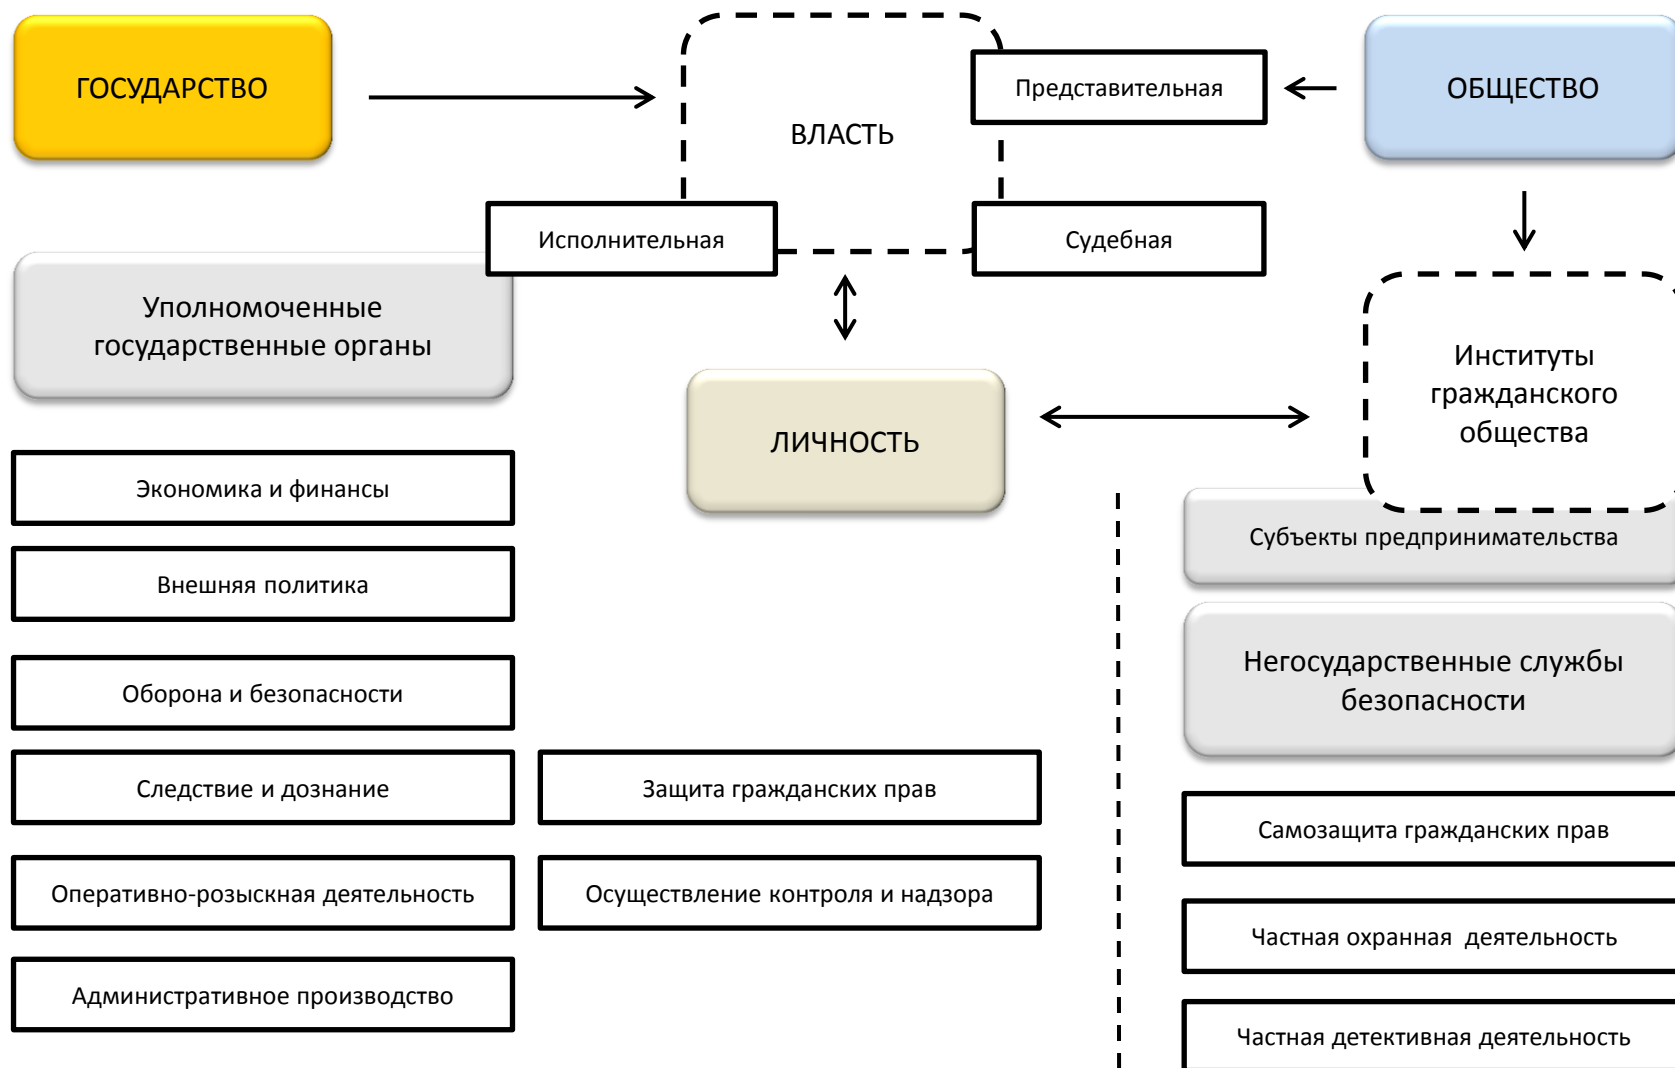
ГОСУДАРСТВО

ВЛАСТЬ

Представительная

ОБЩЕСТВО

Исполнительная

Судебная

Уполномоченные государственные органы

ЛИЧНОСТЬ

Институты гражданского общества

Экономика и финансы

Внешняя политика

Оборона и безопасности

Следствие и дознание

Оперативно-розыскная деятельность

Административное производство

Защита гражданских прав

Осуществление контроля и надзора

Субъекты предпринимательства

Негосударственные службы безопасности

Самозащита гражданских прав

Частная охранная деятельность

Частная детективная деятельность